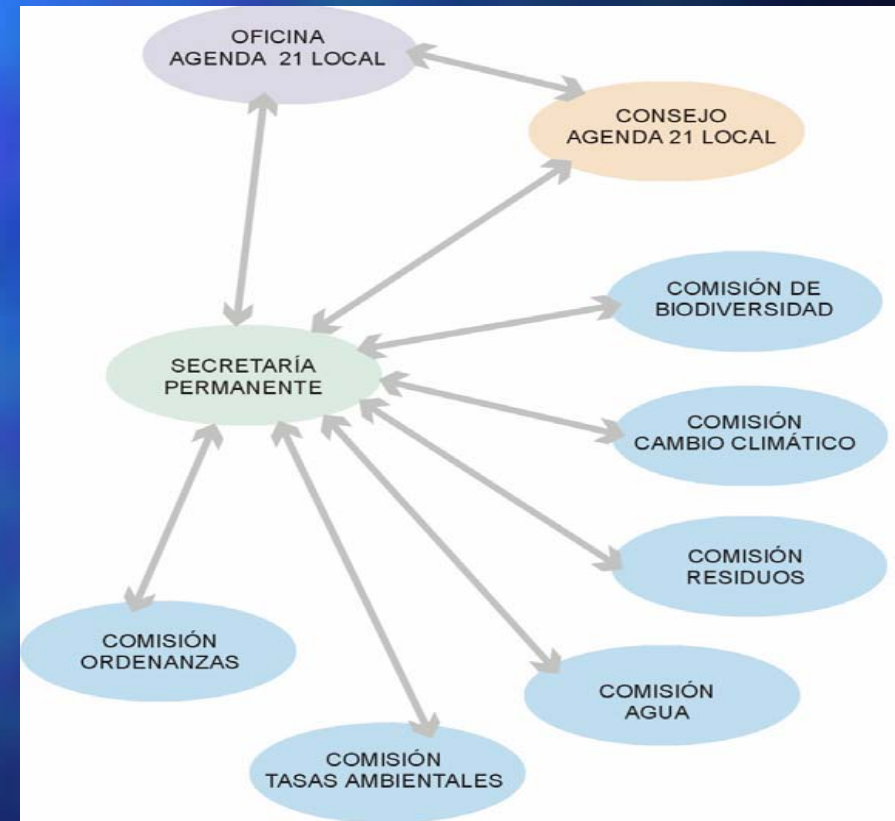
OFICINA
AGENDA 21 LOCAL

CONSEJO
AGENDA 21 LOCAL

COMISIÓN DE
BIODIVERSIDAD

SECRETARÍA
PERMANENTE

COMISIÓN
CAMBIO CLIMÁTICO

COMISIÓN
RESIDUOS

COMISIÓN
ORDENANZAS

COMISIÓN
AGUA

COMISIÓN
TASAS AMBIENTALES